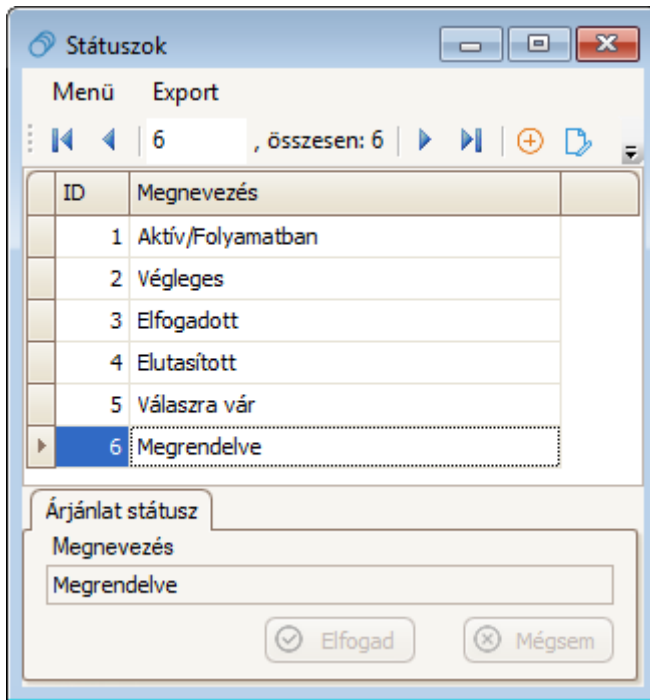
Státuszok

Menü Export

6 , összesen: 6

| ID | Megnevezés |
|---|---|
| 1 | Aktív/Folyamatban |
| 2 | Végleges |
| 3 | Elfogadott |
| 4 | Elutasított |
| 5 | Válaszra vár |
| 6 | Megrendelve |

Árjánlat státusz

Megnevezés

Megrendelve

Elfogad Mégsem